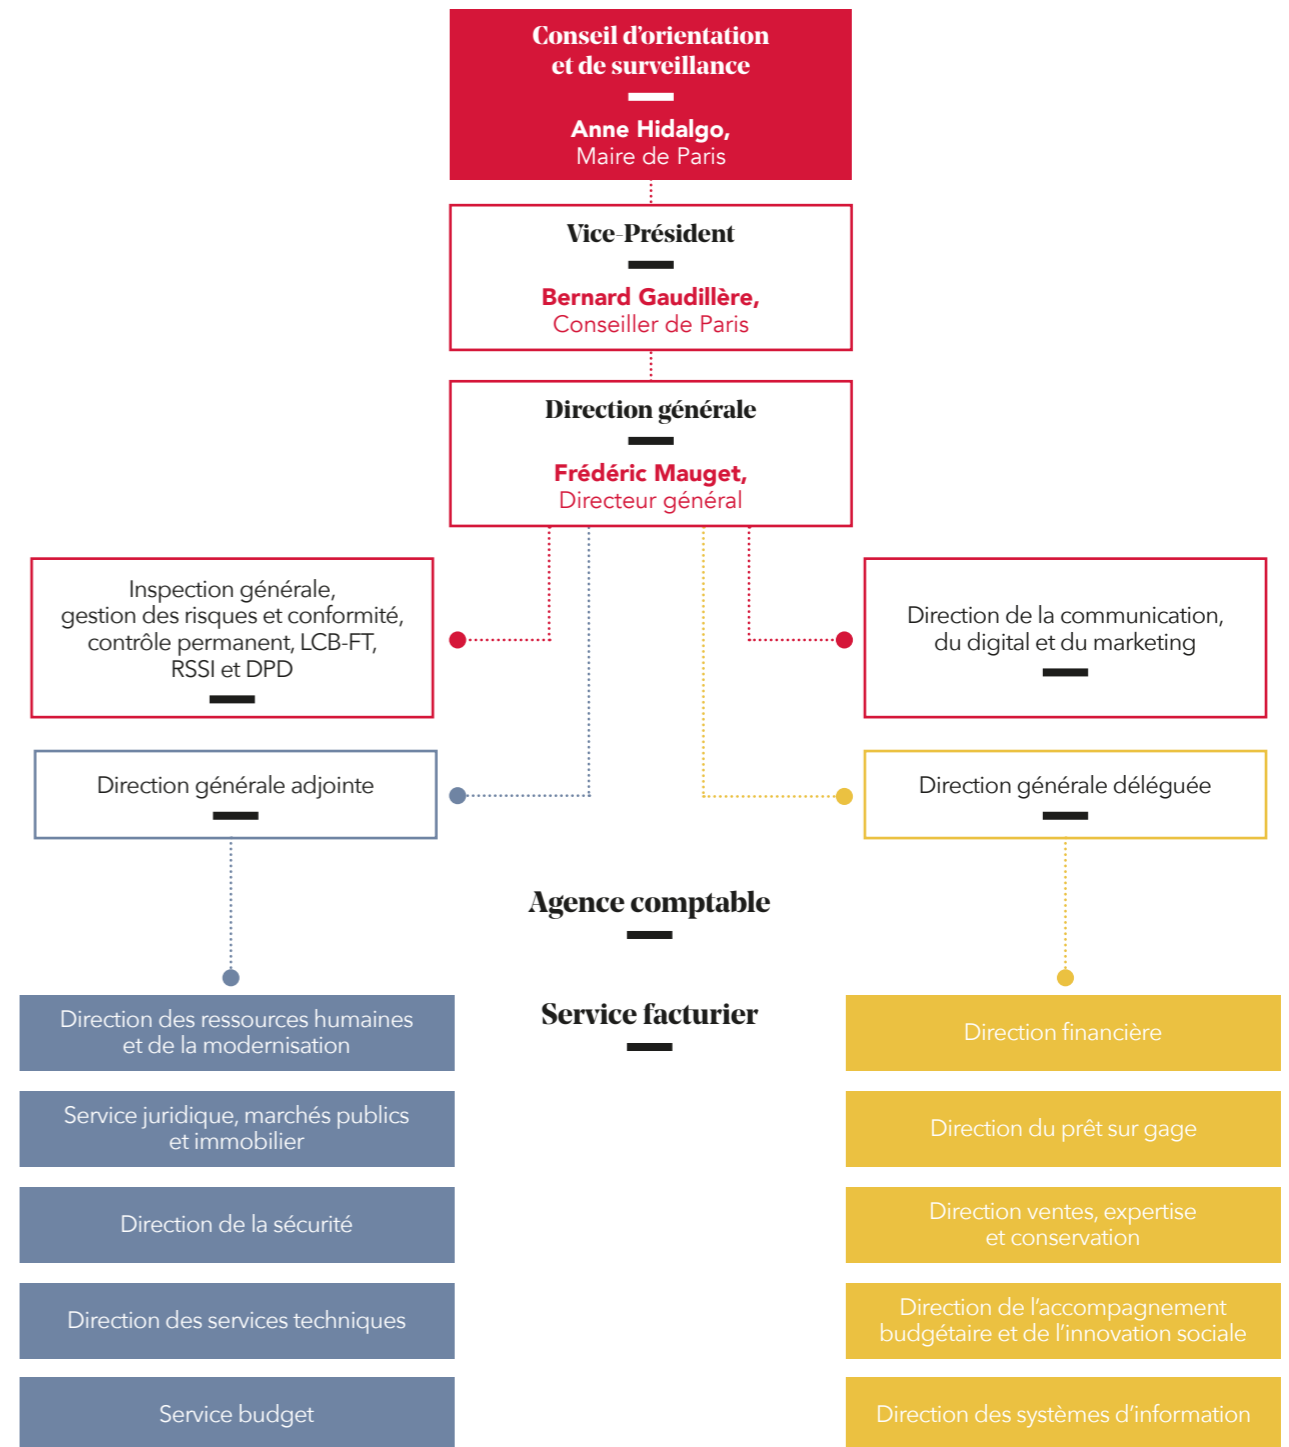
Conseil d'orientation et de surveillance

Anne Hidalgo, Maire de Paris

Vice-Président

Bernard Gaudillère, Conseiller de Paris

Direction générale

Frédéric Mauget, Directeur général

Inspection générale, gestion des risques et conformité, contrôle permanent, LCB-FT, RSSI et DPD

Direction de la communication, du digital et du marketing

Direction générale adjointe

Direction générale déléguée

Agence comptable

Service facturier

Direction des ressources humaines et de la modernisation

Service juridique, marchés publics et immobilier

Direction de la sécurité

Direction des services techniques

Service budget

Direction financière

Direction du prêt sur gage

Direction ventes, expertise et conservation

Direction de l'accompagnement budgétaire et de l'innovation sociale

Direction des systèmes d'information